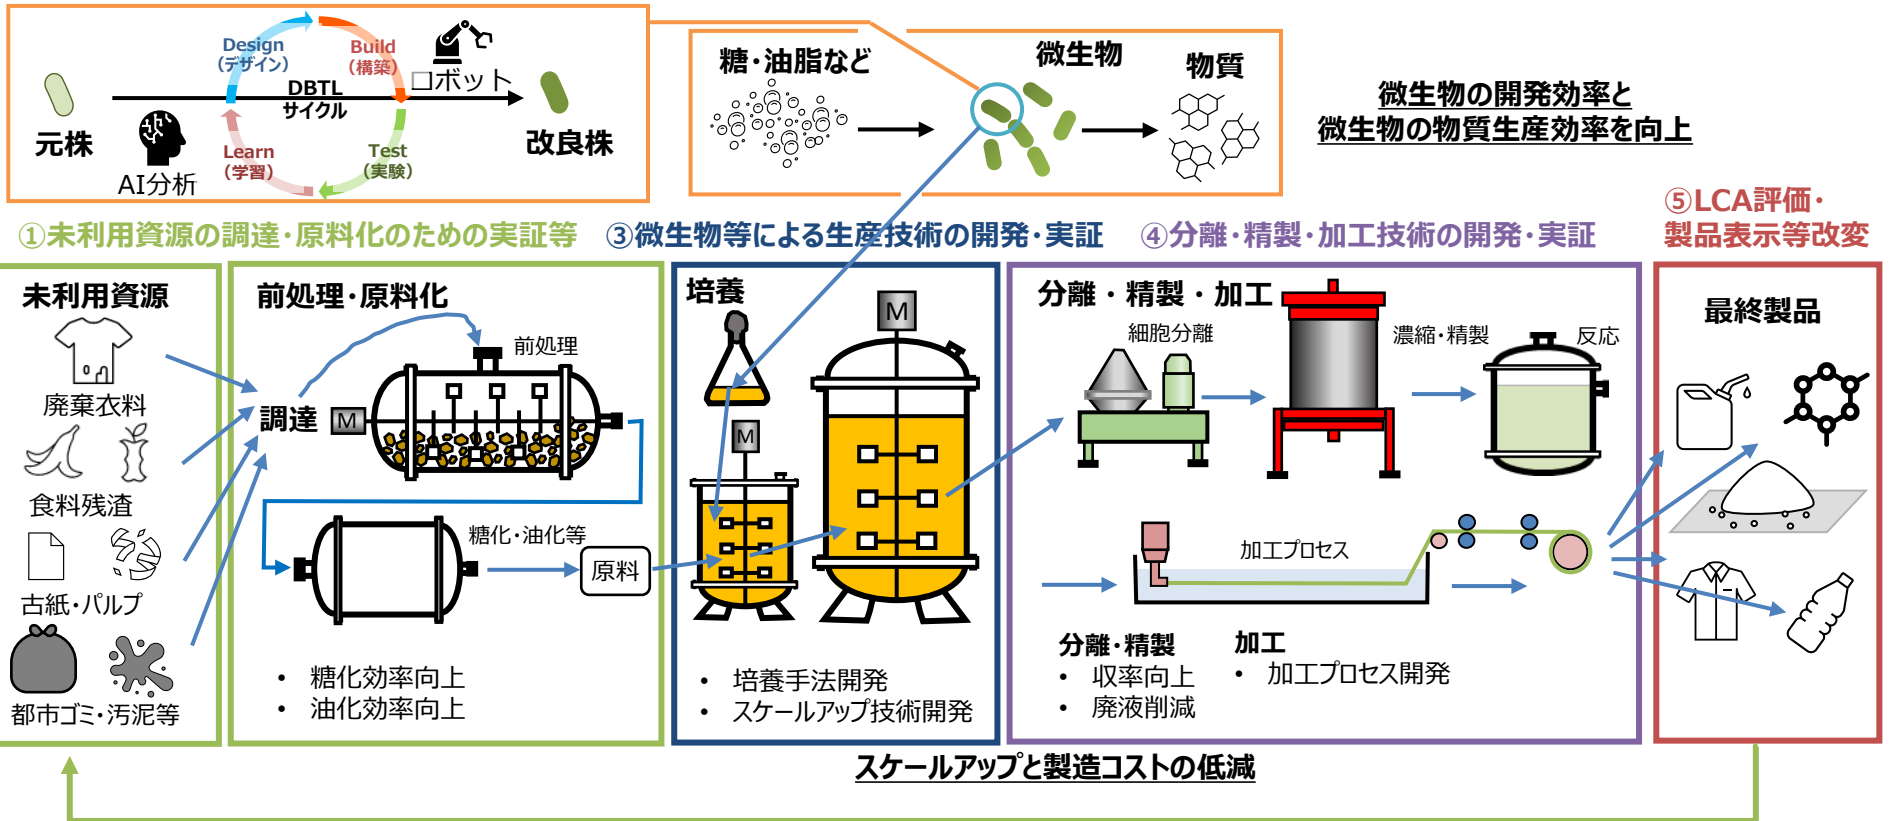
元株

AI分析

Design
(デザイン)

Build
(構築)

DBTL
サイクル

Learn
(学習)

Test
(実験)

ロボット

改良株

糖・油脂など

微生物

物質

微生物の開発効率と
微生物の物質生産効率を向上

①未利用資源の調達・原料化のための実証等

③微生物等による生産技術の開発・実証

④分離・精製・加工技術の開発・実証

⑤LCA評価・
製品表示等改変

未利用資源

廃棄衣料

食料残渣

古紙・パルプ

都市ゴミ・汚泥等

前処理・原料化

前処理

調達

M

糖化・油化等

原料

• 糖化効率向上
• 油化効率向上

培養

M

M

• 培養手法開発
• スケールアップ技術開発

分離・精製・加工

細胞分離

濃縮・精製

反応

加工プロセス

分離・精製
• 収率向上
• 廃液削減

加工
• 加工プロセス開発

最終製品

スケールアップと製造コストの低減